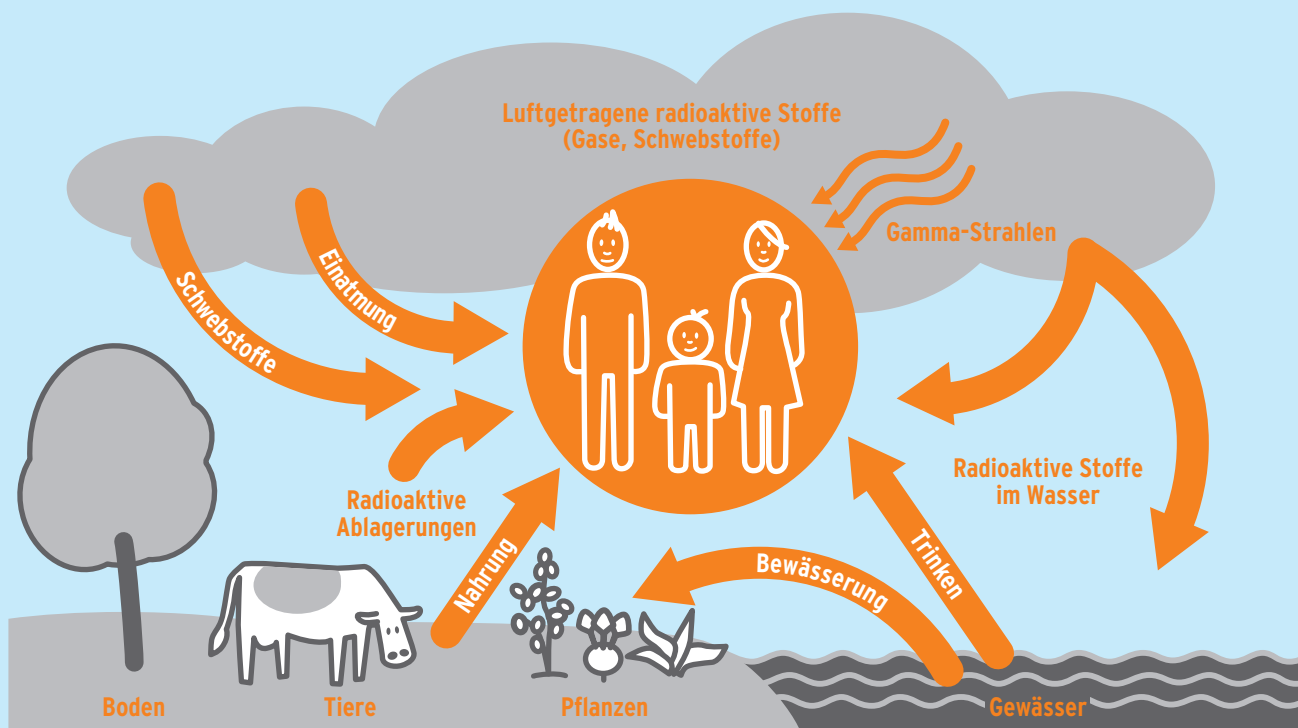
Luftgetragene radioaktive Stoffe (Gase, Schwebstoffe)

Gamma-Strahlen

Schwebstoffe

Einatmung

Radioaktive Ablagerungen

Radioaktive Stoffe im Wasser

Nahrung

Bewässerung

Trinken

Boden

Tiere

Pflanzen

Gewässer